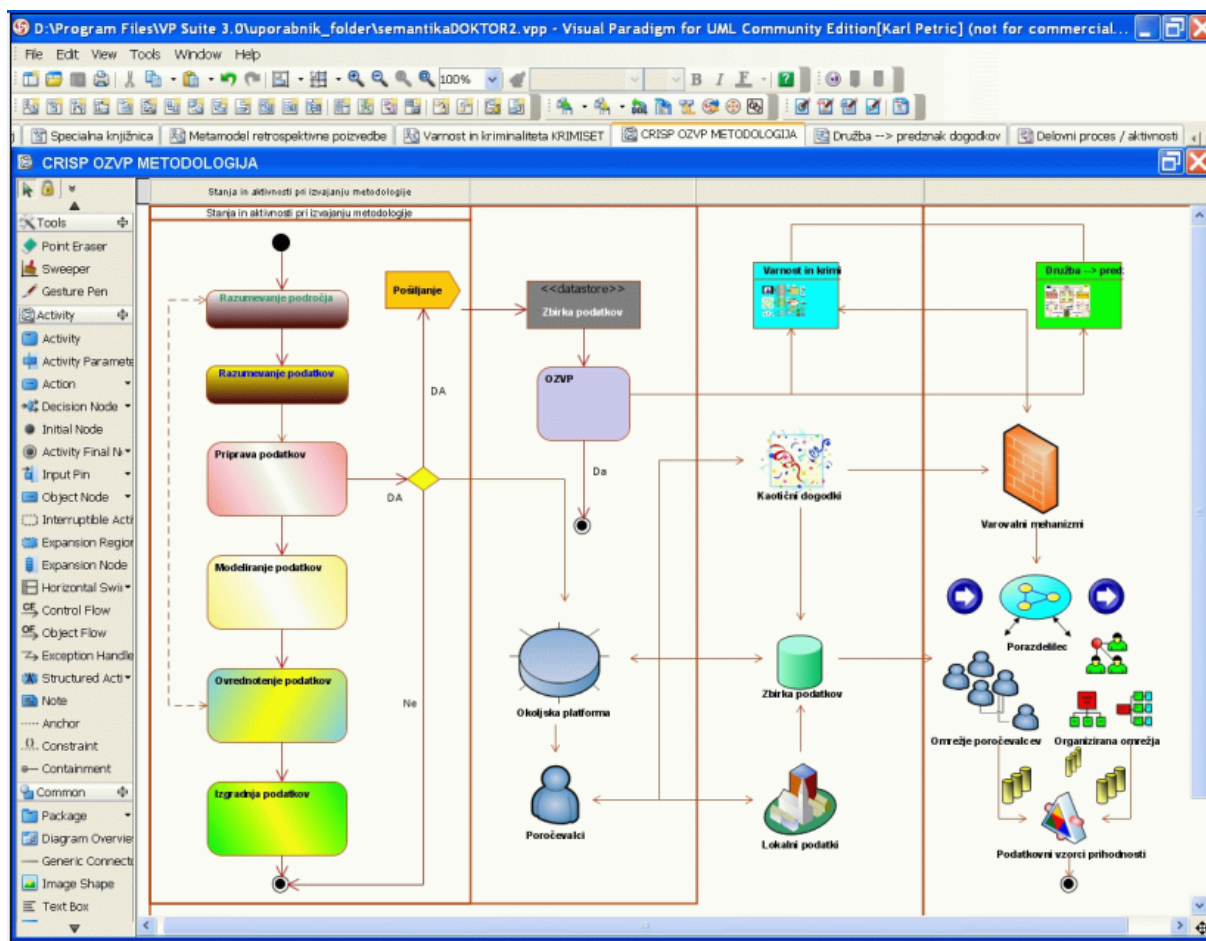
D:\Program Files\VP Suite 3.0\uporabnik_folder\semantikaDOKTOR2.vpp - Visual Paradigm for UML Community Edition[Karl Petric] (not for commercial...

File Edit View Tools Window Help

100%

B I

Specialna knjižnica | Metamodel retrospektivne poizvedbe | Varnost in kriminaliteta KRIMISET | CRISP OZVP METODOLOGIJA | Družba --> predznak dogodkov | Delovni proces / aktivnosti

CRISP OZVP METODOLOGIJA

Tools
Point Eraser
Sweeper
Gesture Pen
Activity
Activity
Activity Paramete
Action
Decision Node
Initial Node
Activity Final N
Input Pin
Object Node
Interruptible Acti
Expansion Regior
Expansion Node
Horizontal Swi
Control Flow
Object Flow
Exception Handle
Structured Acti
Note
Anchor
Constraint
Containment
Common
Package
Diagram Overvie
Generic Connect
Image Shape
Text Box

Stanja in aktivnosti pri izvajanju metodologije

Stanja in aktivnosti pri izvajanju metodologije

Razumevanje področja

Razumevanje podatkov

Priprava podatkov

Modeliranje podatkov

Ovrednotenje podatkov

Izgradnja podatkov

Pošiljanje

DA

DA

Ne

<<datastore>>
Zbirka podatkov

OZVP

Da

Okoljska platforma

Poročevalci

Varnost in krimi

Družba --> pred:

Kaotični dogodki

Zbirka podatkov

Lokalni podatki

Varovalni mehanizmi

Porazdelilec

Omrežje poročevalcev

Organizirana omrežja

Podatkovni vzorci prihodnosti